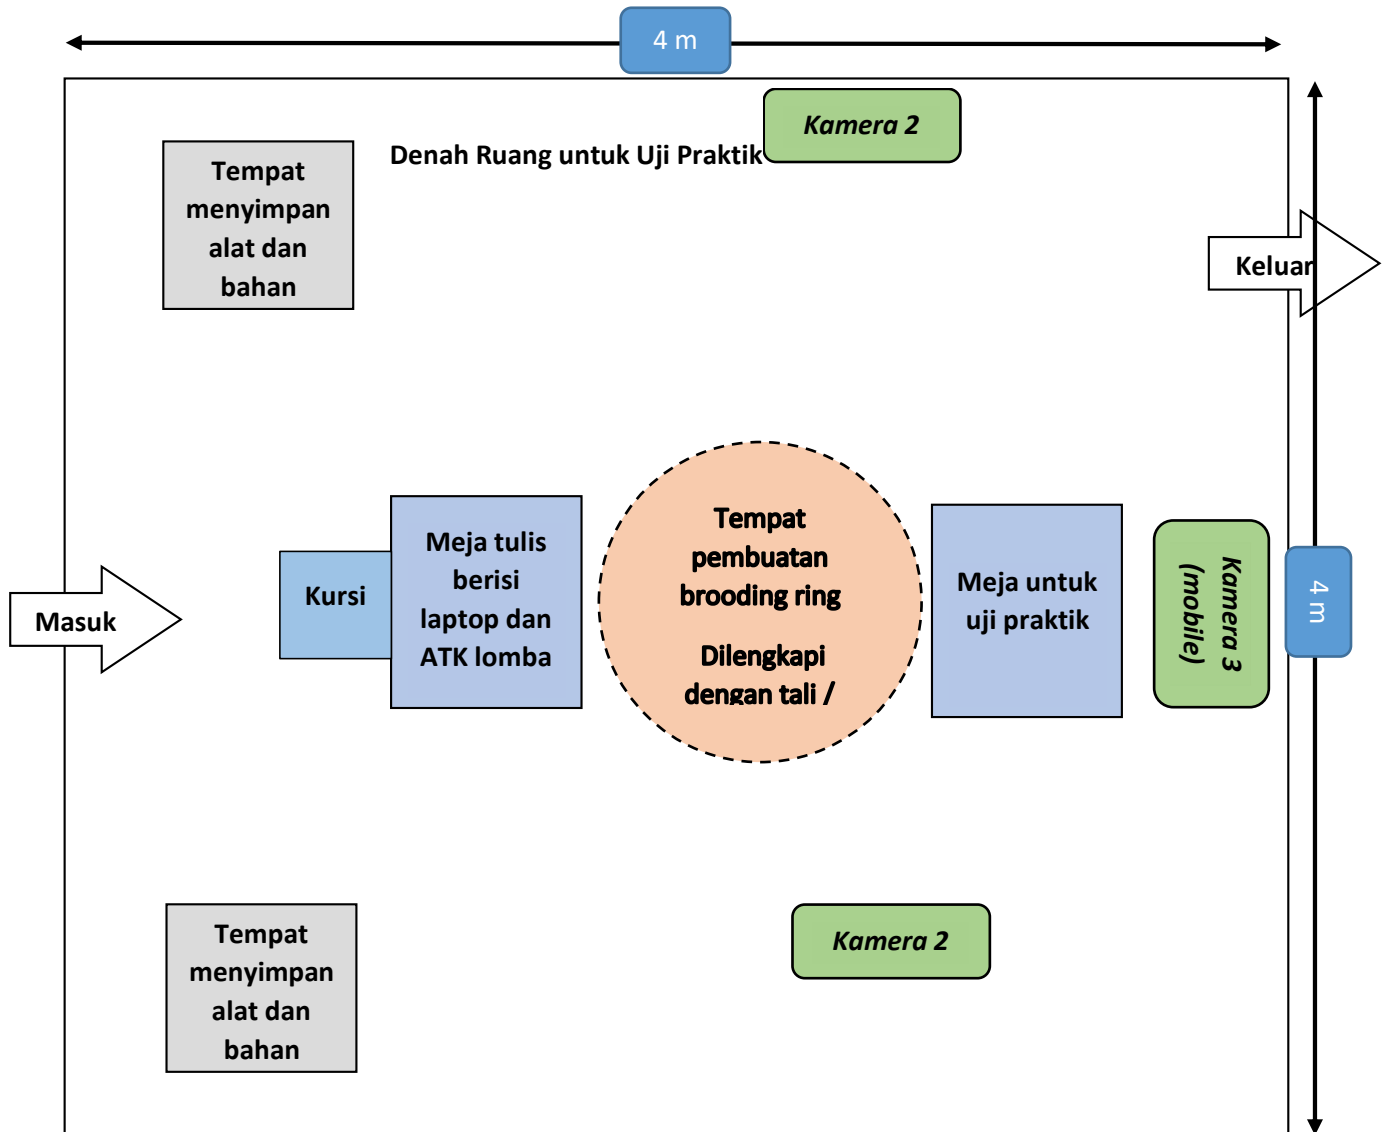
4 m

Kamera 2

Denah Ruang untuk Uji Praktik

Tempat menyimpan alat dan bahan

Keluar

Masuk

Kursi

Meja tulis berisi laptop dan ATK lomba

Tempat pembuatan brooding ring

Dilengkapi dengan tali /

Meja untuk uji praktik

Kamera 3 (mobile)

4 m

Tempat menyimpan alat dan bahan

Kamera 2